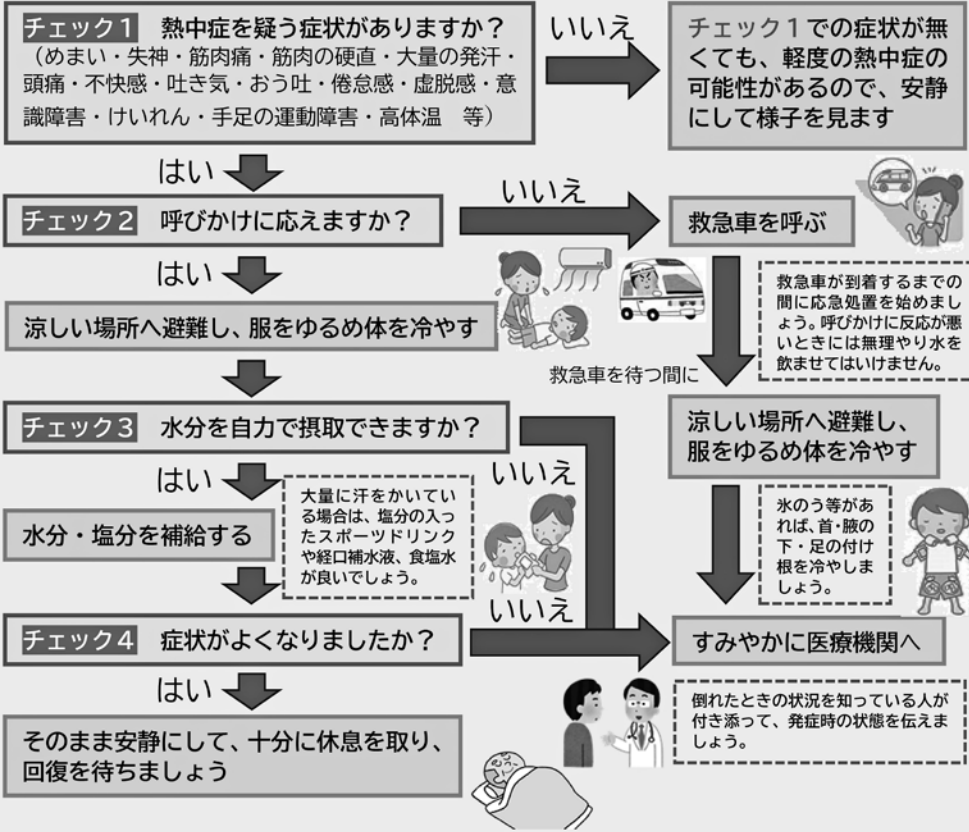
チェック1　熱中症を疑う症状がありますか？
（めまい・失神・筋肉痛・筋肉の硬直・大量の発汗・頭痛・不快感・吐き気・おう吐・倦怠感・虚脱感・意識障害・けいれん・手足の運動障害・高体温　等）

いいえ

チェック1での症状が無くても、軽度の熱中症の可能性があるので、安静にして様子を見ます

はい

チェック2　呼びかけに応えますか？

いいえ

救急車を呼ぶ

はい

涼しい場所へ避難し、服をゆるめ体を冷やす

救急車が到着するまでの間に応急処置を始めましょう。呼びかけに反応が悪いときには無理やり水を飲ませてはいけません。

救急車を待つ間に

チェック3　水分を自力で摂取できますか？

いいえ

涼しい場所へ避難し、服をゆるめ体を冷やす

はい

大量に汗をかいている場合は、塩分の入ったスポーツドリンクや経口補水液、食塩水が良いでしょう。

水分・塩分を補給する

氷のう等があれば、首・腋の下・足の付け根を冷やしましょう。

いいえ

チェック4　症状がよくなりましたか？

すみやかに医療機関へ

はい

倒れたときの状況を知っている人が付き添って、発症時の状態を伝えましょう。

そのまま安静にして、十分に休息を取り、回復を待ちましょう